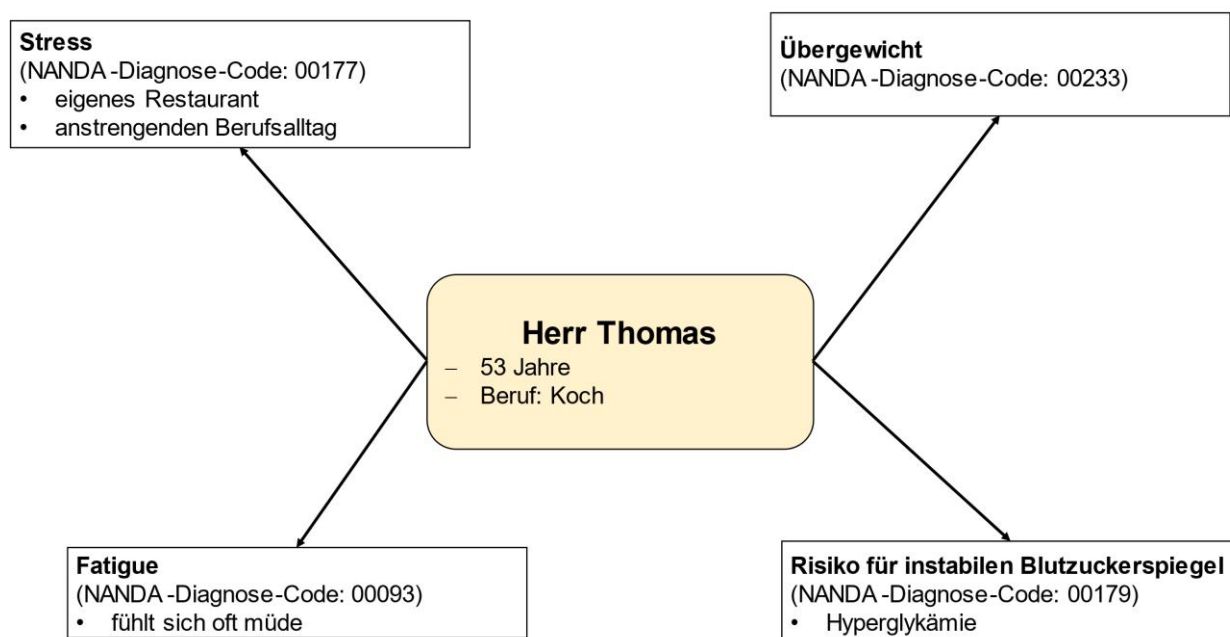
**Stress**
(NANDA -Diagnose-Code: 00177)
- eigenes Restaurant
- anstrengenden Berufsalltag

**Übergewicht**
(NANDA -Diagnose-Code: 00233)

**Herr Thomas**
– 53 Jahre
– Beruf: Koch

**Fatigue**
(NANDA -Diagnose-Code: 00093)
- fühlt sich oft müde

**Risiko für instabilen Blutzuckerspiegel**
(NANDA -Diagnose-Code: 00179)
- Hyperglykämie